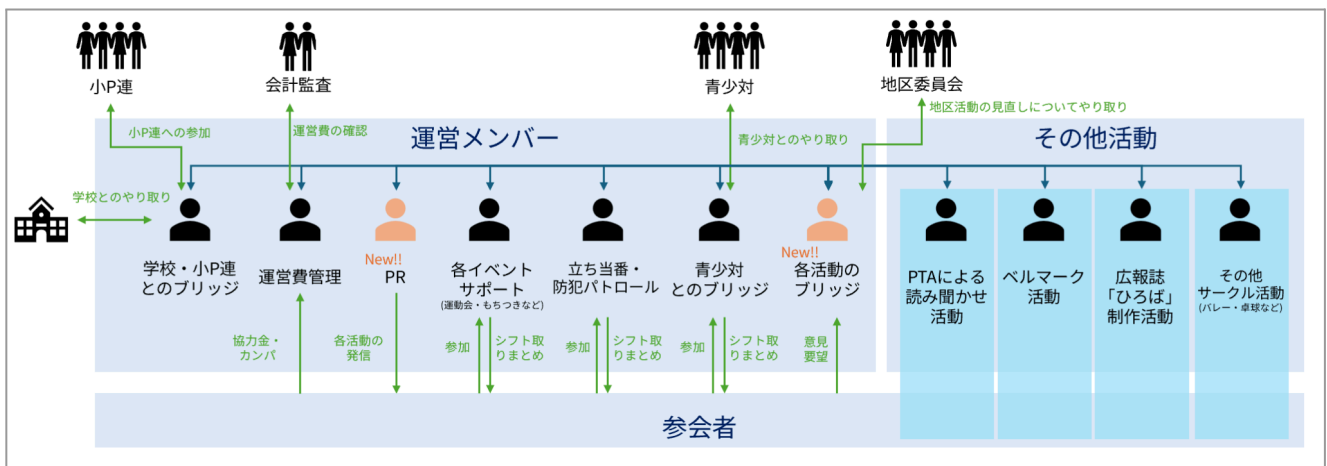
小P連

会計監査

青少対

地区委員会

地区活動の見直しについてやり取り

小P連への参加

運営費の確認

運営メンバー

青少対とのやり取り

その他活動

学校とのやり取り

学校・小P連とのブリッジ

運営費管理

New!!
PR

各イベントサポート
(運動会・もちつきなど)

立ち当番・防犯パトロール

青少対とのブリッジ

New!!
各活動のブリッジ

PTAによる読み聞かせ活動

ベルマーク活動

広報誌「ひろば」制作活動

その他サークル活動
(バレー・卓球など)

協力金・カンパ

各活動の発信

参加

シフト取りまとめ

参加

シフト取りまとめ

参加

シフト取りまとめ

意見要望

参会者